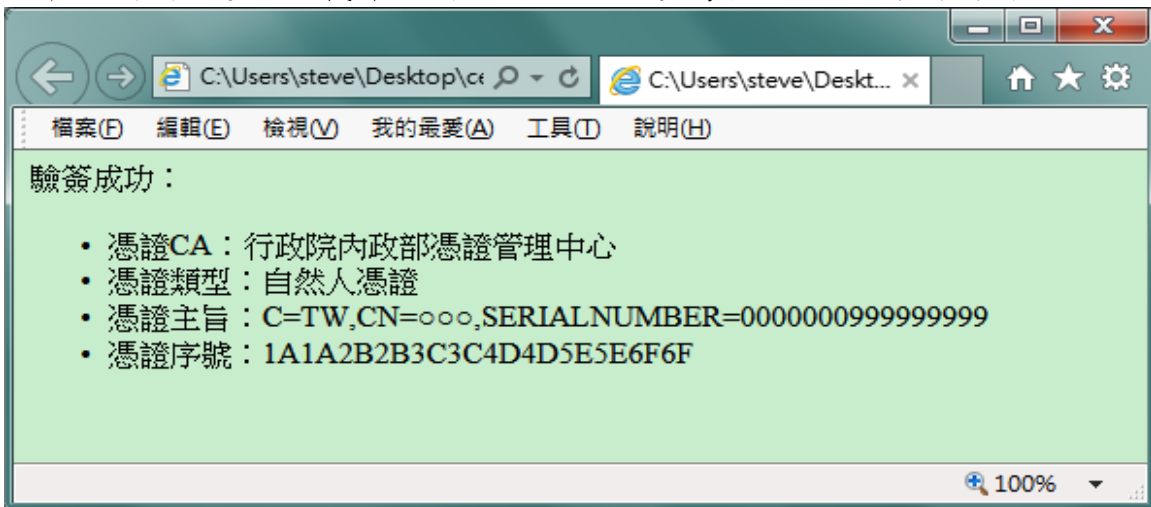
C:\Users\steve\Desktop\ce

C:\Users\steve\Deskt... ×

檔案(F) 編輯(E) 檢視(V) 我的最愛(A) 工具(T) 說明(H)

驗簽成功：

- 憑證CA：行政院內政部憑證管理中心
- 憑證類型：自然人憑證
- 憑證主旨：C=TW,CN=○○○,SERIALNUMBER=0000000999999999
- 憑證序號：1A1A2B2B3C3C4D4D5E5E6F6F

100%